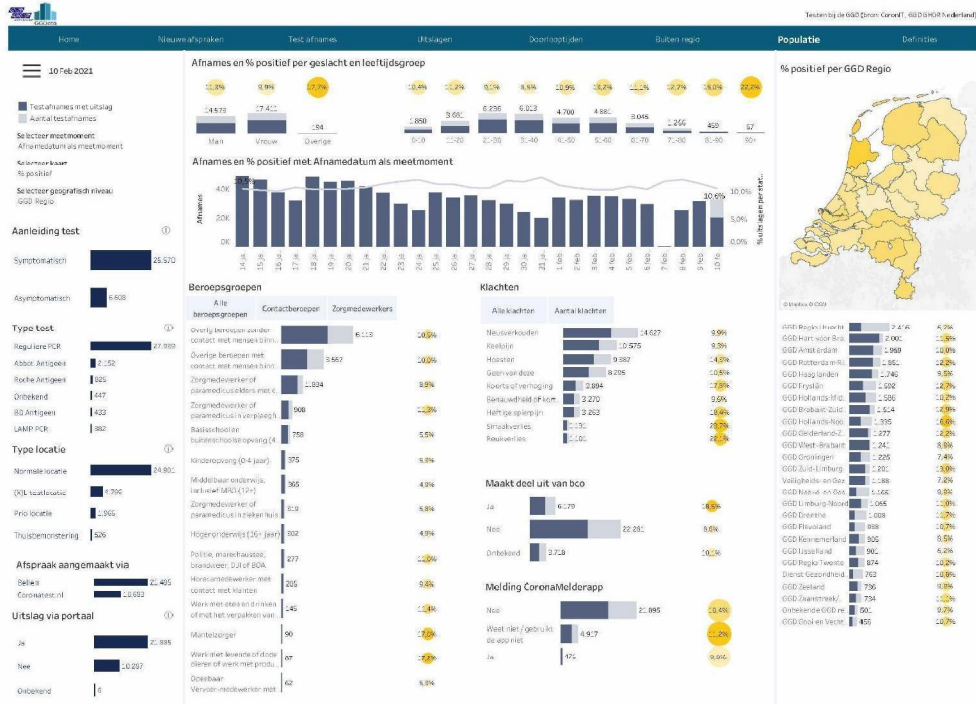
GGDGHOR

Testen bij de GGD (bron: CoronIT, GGD GHOR Nederland)

Home | Nieuwe afspraken | Test afnames | Uitslagen | Doorlooptijden | Buiten regio | Populatie | Definities

10 Feb 2021

Testafnames met uitslag
Aantal testafnames

Selecteer meetmoment
Afnamedatum als meetmoment

Selecteer kaart
% positief

Selecteer geografisch niveau
GGD Regio

Aanleiding test
Symptomatisch 25.570
Asymptomatisch 6.608

Type test
Reguliere PCR 27.989
Abbot Antigeen 2.152
Roche Antigeen 625
Onbekend 447
BD Antigeen 433
LAMP PCR 382

Type locatie
Normale locatie 24.900
(X)L testlocatie 4.799
Prio locatie 1.965
Thuisbemonstering 526

Afspraak aangemaakt via
Bellen 21.495
Coronatest.nl 10.683

Uitslag via portaal
Ja 21.885
Nee 10.287
Onbekend 6

Afnames en % positief per geslacht en leeftijdsgroep

| | Man | Vrouw | Overige | 0-12 | 13-20 | 21-30 | 31-40 | 41-50 | 51-60 | 61-70 | 71-80 | 81-90 | 90+ |
|---|---|---|---|---|---|---|---|---|---|---|---|---|---|
| % positief | 11,3% | 9,9% | 17,7% | 10,4% | 11,2% | 9,1% | 8,6% | 10,9% | 12,2% | 12,4% | 12,7% | 16,0% | 22,2% |
| Afnames | 14.573 | 17.411 | 194 | 1.850 | 3.681 | 6.236 | 6.013 | 4.700 | 4.882 | 3.045 | 1.269 | 450 | 57 |

Afnames en % positief met Afnamedatum als meetmoment
Afnames
40K
20K
0K
10,6%
10,0%
5,0%
0,0%
% uitslagen per stat..
14 jan, 15 jan, 16 jan, 17 jan, 18 jan, 19 jan, 20 jan, 21 jan, 22 jan, 23 jan, 24 jan, 25 jan, 26 jan, 27 jan, 28 jan, 29 jan, 30 jan, 31 jan, 1 feb, 2 feb, 3 feb, 4 feb, 5 feb, 6 feb, 7 feb, 8 feb, 9 feb, 10 feb

Beroepsgroepen
Alle beroepsgroepen | Contactberoepen | Zorgmedewerkers

| Beroepsgroep | Afnames | % positief |
|---|---|---|
| Overig beroepen zonder contact met mensen binn.. | 6.113 | 10,5% |
| Overige beroepen met contact met mensen binn.. | 3.567 | 10,0% |
| Zorgmedewerker of paramedicus buiten met c.. | 1.894 | 8,9% |
| Zorgmedewerker of paramedicus in verpleegh.. | 908 | 11,3% |
| Basisschool en buitenschoolse opvang (4.. | 758 | 5,5% |
| Kinderopvang (0-4 jaar) | 375 | 5,6% |
| Middelbaar onderwijs, inclusief MBO (12+) | 365 | 4,9% |
| Zorgmedewerker of paramedicus in ziekenhuis | 318 | 8,2% |
| Hoger onderwijs (16+ jaar) | 302 | 4,9% |
| Politie, marechaussee, brandweer, DJI of BOA | 277 | 12,0% |
| Horecamedewerker met contact met klanten | 205 | 9,4% |
| Werk met eten en drinken of met het verpakken van.. | 145 | 11,4% |
| Mantelzorger | 90 | 17,0% |
| Werk met levende of dode dieren of werk met produ.. | 67 | 17,7% |
| Openbaar Vervoer-medewerker met.. | 62 | 6,5% |

Klachten
Alle klachten | Aantal klachten

| Klacht | Afnames | % positief |
|---|---|---|
| Neusverkouden | 14.627 | 9,9% |
| Keelpijn | 10.575 | 9,3% |
| Hoesten | 9.887 | 14,3% |
| Geen van deze | 8.205 | 10,5% |
| Koorts of verhoging | 3.894 | 17,9% |
| Benauwdheid of kort.. | 3.270 | 9,6% |
| Heftige spierpijn | 3.263 | 18,4% |
| Smaakverlies | 1.130 | 28,7% |
| Reukverlies | 1.100 | 22,4% |

Maakt deel uit van bco
Ja 6.179 15,5%
Nee 22.281 8,6%
Onbekend 3.718 10,1%

Melding CoronaMelderapp
Nee 21.895 10,4%
Weet niet / gebruik de app niet 4.937 11,2%
Ja 47% 9,9%

% positief per GGD Regio

© Mapbox © OSM

| GGD Regio | Afnames | % positief |
|---|---|---|
| GGD Regio Utrecht | 2.418 | 8,2% |
| GGD Hart voor Bra.. | 2.003 | 11,5% |
| GGD Amsterdam | 1.969 | 10,0% |
| GGD Rotterdam-Ri.. | 1.851 | 12,2% |
| GGD Haaglanden | 1.746 | 9,5% |
| GGD Fryslân | 1.692 | 12,7% |
| GGD Hollands-Mid.. | 1.586 | 10,2% |
| GGD Brabant-Zuid.. | 1.514 | 10,2% |
| GGD Hollands-Noo.. | 1.335 | 15,6% |
| GGD Gelderland-Z.. | 1.277 | 12,2% |
| GGD West-Brabant | 1.229 | 8,8% |
| GGD Groningen | 1.225 | 7,4% |
| GGD Zuid-Limburg | 1.219 | 13,0% |
| Veiligheids- en Gez.. | 1.188 | 7,2% |
| GGD Noord- en Oos.. | 1.166 | 9,8% |
| GGD Limburg-Noord | 1.065 | 10,0% |
| GGD Drenthe | 1.008 | 10,7% |
| GGD Flevoland | 998 | 10,7% |
| GGD Kennemerland | 950 | 8,5% |
| GGD IJsselland | 901 | 6,2% |
| GGD Regio Twente | 874 | 12,7% |
| Dienst Gezondheid.. | 763 | 10,9% |
| GGD Zeeland | 736 | 9,1% |
| GGD Zaanstreek/.. | 734 | 11,9% |
| Onbekende GGD re.. | 601 | 9,7% |
| GGD Gooi en Vecht | 456 | 10,7% |